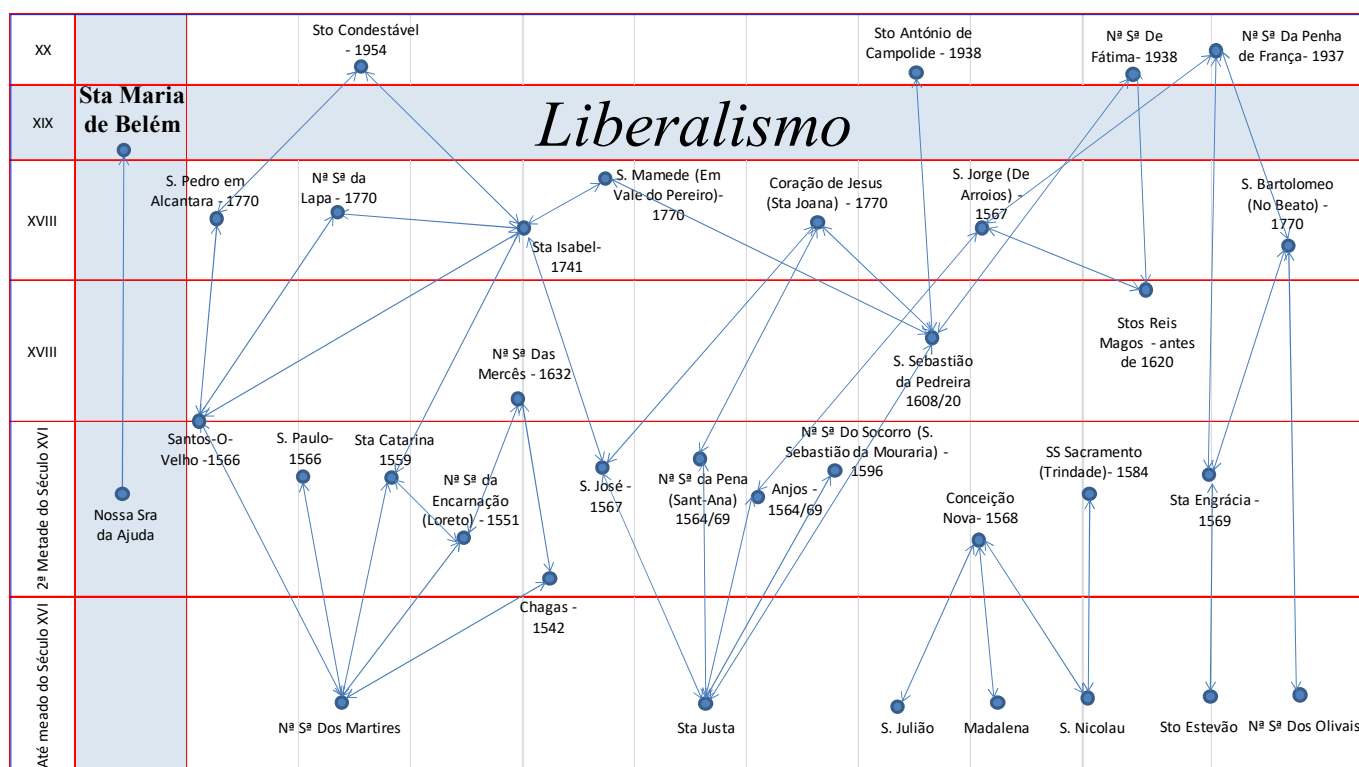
XX

XIX

XVIII

XVIII

2ª Metade do Século XVI

Até meado do Século XVI

Sta Maria de Belém

Liberalismo

Sto Condestável - 1954

Sto António de Campolide - 1938

Nª Sª De Fátima- 1938

Nª Sª Da Penha de França- 1937

S. Pedro em Alcantara - 1770

Nª Sª da Lapa - 1770

S. Mamede (Em Vale do Pereiro)- 1770

Coração de Jesus (Sta Joana) - 1770

S. Jorge (De Arroios) - 1567

S. Bartolomeo (No Beato) - 1770

Sta Isabel- 1741

Stos Reis Magos - antes de 1620

Nª Sª Das Mercês - 1632

S. Sebastião da Pedreira 1608/20

Santos-O-Velho -1566

S. Paulo- 1566

Sta Catarina 1559

Nª Sª da Encarnação (Loreto) - 1551

S. José - 1567

Nª Sª da Pena (Sant-Ana) 1564/69

Anjos - 1564/69

Nª Sª Do Socorro (S. Sebastião da Mouraria) - 1596

SS Sacramento (Trindade)- 1584

Sta Engrácia - 1569

Conceição Nova- 1568

Nossa Sra da Ajuda

Chagas - 1542

Nª Sª Dos Martires

Sta Justa

S. Julião

Madalena

S. Nicolau

Sto Estevão

Nª Sª Dos Olivais